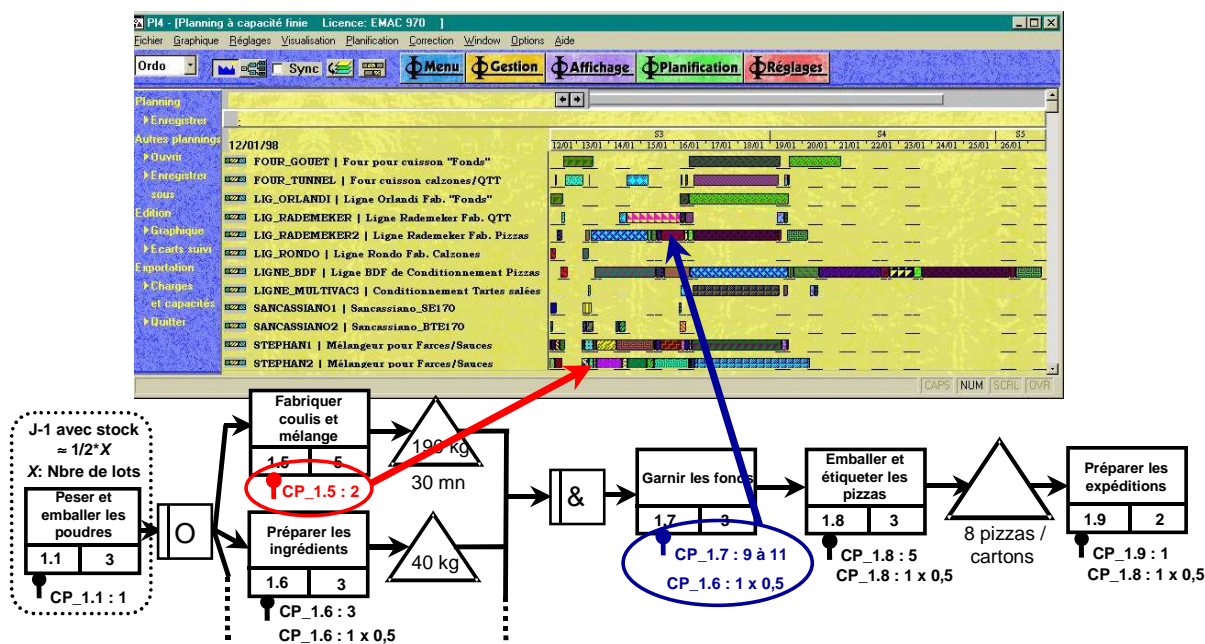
PI4 - [Planning à capacité finie Licence: EMAC 970 ]

Fichier Graphique Réglages Visualisation Planification Correction Window Options Aide

Ordo Sync Menu Gestion Affichage Planification Réglages

Planning
Enregistrer
Autres plannings
Ouvrir
Enregistrer sous
Edition
Graphique
Ecarts suivi
Exportation
Charges et capacités
Quitter

12/01/98

S3 S4 S5

12/01 13/01 14/01 15/01 16/01 17/01 18/01 19/01 20/01 21/01 22/01 23/01 24/01 25/01 26/01

FOUR_GOUET | Four pour cuisson "Fonds"
FOUR_TUNNEL | Four cuisson calzones/QTT
LIG_ORLANDI | Ligne Orlandi Fab. "Fonds"
LIG_RADEMEKER | Ligne Rademeker Fab. QTT
LIG_RADEMEKER2 | Ligne Rademeker Fab. Pizzas
LIG_RONDO | Ligne Rondo Fab. Calzones
LIGNE_BDF | Ligne BDF de Conditionnement Pizzas
LIGNE_MULTIVAC3 | Conditionnement Tartes salées
SANCASSIANO1 | Sancassiano_SE170
SANCASSIANO2 | Sancassiano_BTE170
STEPHAN1 | Mélangeur pour Farces/Sauces
STEPHAN2 | Mélangeur pour Farces/Sauces

CAPS NUM SCRL OVR

J-1 avec stock ≈ 1/2*X
X: Nbre de lots

Peser et emballer les poudres
1.1 | 3
CP_1.1 : 1

O

Fabriquer coulis et mélange
1.5 | 5
CP_1.5 : 2

190 kg
30 mn

Préparer les ingrédients
1.6 | 3
CP_1.6 : 3
CP_1.6 : 1 x 0,5

40 kg

&

Garnir les fonds
1.7 | 3
CP_1.7 : 9 à 11
CP_1.6 : 1 x 0,5

Emballer et étiqueter les pizzas
1.8 | 3
CP_1.8 : 5
CP_1.8 : 1 x 0,5

8 pizzas / cartons

Préparer les expéditions
1.9 | 2
CP_1.9 : 1
CP_1.8 : 1 x 0,5